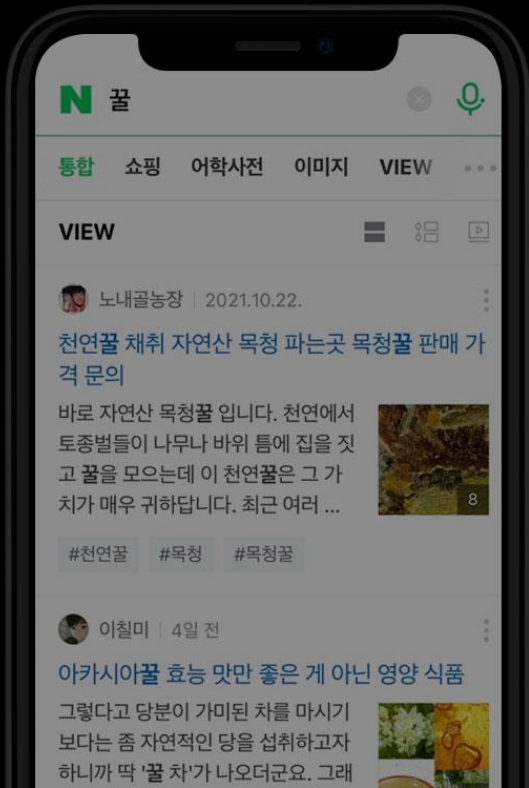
N 꿀

통합 쇼핑 어학사전 이미지 VIEW

VIEW

노내골농장 | 2021.10.22.

천연꿀 채취 자연산 목청 파는곳 목청꿀 판매 가격 문의

바로 자연산 목청꿀 입니다. 천연에서 토종벌들이 나무나 바위 틈에 집을 짓고 꿀을 모으는데 이 천연꿀은 그 가치가 매우 귀하답니다. 최근 여러 ...

8

#천연꿀 #목청 #목청꿀

이칠미 | 4일 전

아카시아꿀 효능 맛만 좋은 게 아닌 영양 식품

그렇다고 당분이 가미된 차를 마시기 보다는 좀 자연적인 당을 섭취하고자 하니까 딱 '꿀 차'가 나오더군요. 그래